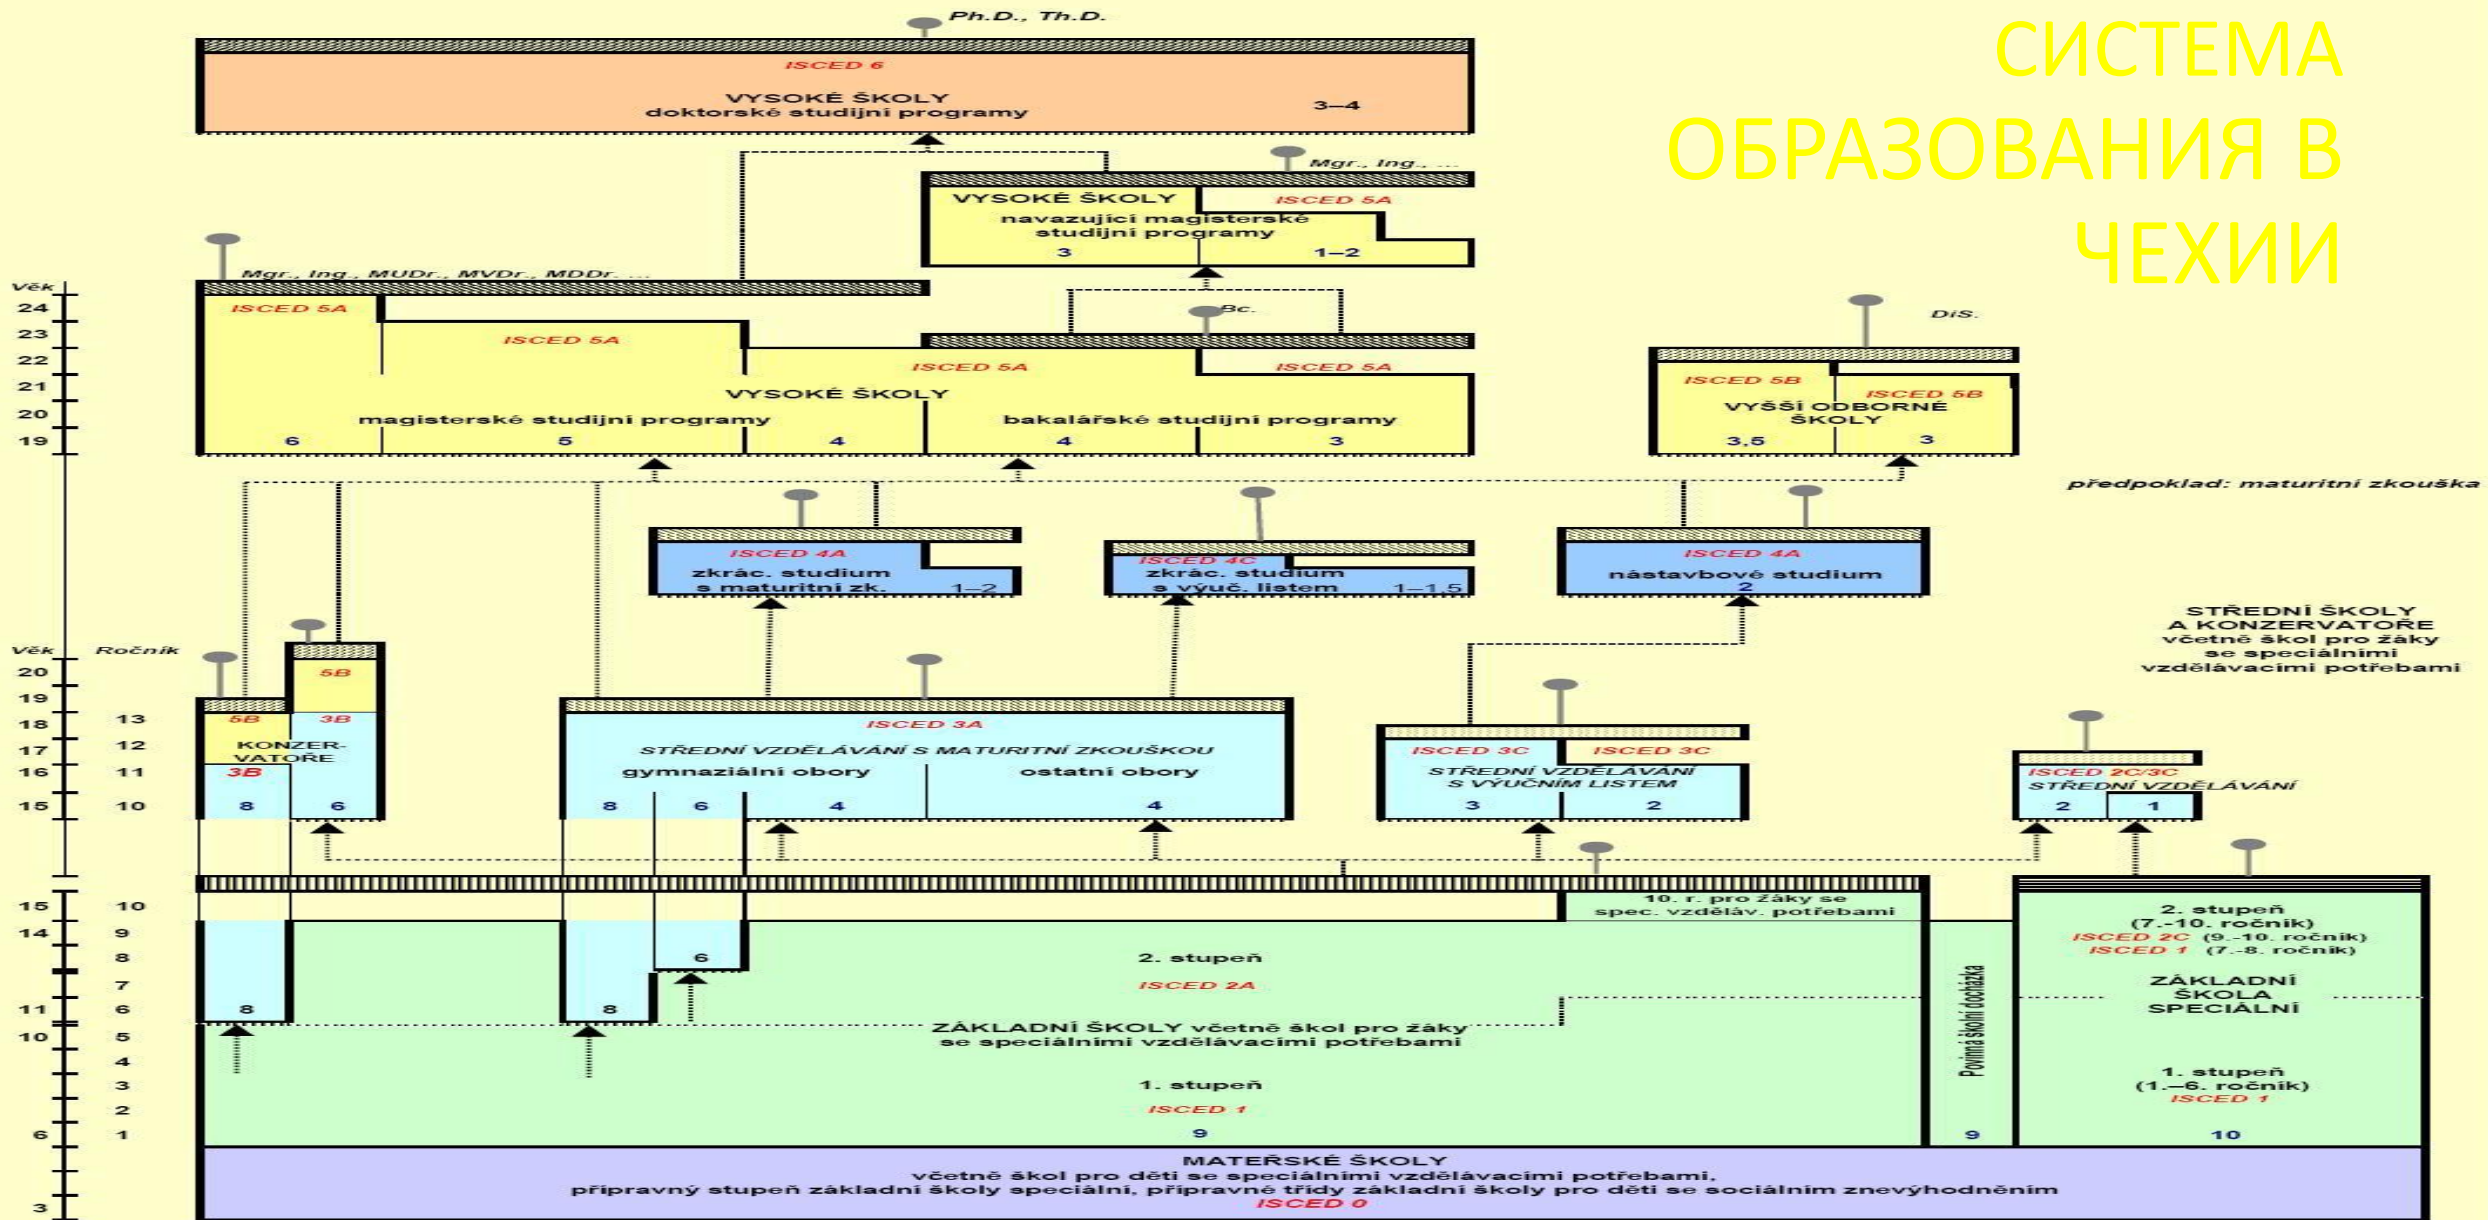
СИСТЕМА ОБРАЗОВАНИЯ В ЧЕХИИ

Ph.D., Th.D.

ISCED 6
VYSOKÉ ŠKOLY
doktorské studijní programy
3–4

Mgr., Ing., ...

VYSOKÉ ŠKOLY
ISCED 5A
navazující magisterské studijní programy
3
1–2

Mgr., Ing., MUDr., MVDr., MDDr., ...

Bc.

DiS.

Věk
24
23
22
21
20
19

ISCED 5A
ISCED 5A
ISCED 5A
ISCED 5A
VYSOKÉ ŠKOLY
magisterské studijní programy
bakalářské studijní programy
6
5
4
4
3

ISCED 5B
ISCED 5B
VYŠŠÍ ODBORNÉ ŠKOLY
3,5
3

předpoklad: maturitní zkouška

ISCED 4A
zkrác. studium s maturitní zk.
1–2

ISCED 4C
zkrác. studium s výuč. listem
1–1,5

ISCED 4A
nástavbové studium
2

STŘEDNÍ ŠKOLY A KONZERVATOŘE včetně škol pro žáky se speciálními vzdělávacími potřebami

Věk
Ročník
20
19
18 13
17 12
16 11
15 10

5B
5B
3B
KONZERVATOŘE
3B
8
6

ISCED 3A
STŘEDNÍ VZDĚLÁVÁNÍ S MATURITNÍ ZKOUŠKOU
gymnaziální obory
ostatní obory
8
6
4
4

ISCED 3C
ISCED 3C
STŘEDNÍ VZDĚLÁVÁNÍ S VÝUČNÍM LISTEM
3
2

ISCED 2C/3C
STŘEDNÍ VZDĚLÁVÁNÍ
2
1

15 10
14 9
8
7
11 6
10 5
4
3
2
6 1
3

10. r. pro žáky se spec. vzděláv. potřebami

6
8
8

2. stupeň
ISCED 2A
ZÁKLADNÍ ŠKOLY včetně škol pro žáky se speciálními vzdělávacími potřebami
1. stupeň
ISCED 1
9

Povinná školní docházka
9

2. stupeň
(7.–10. ročník)
ISCED 2C (9.–10. ročník)
ISCED 1 (7.–8. ročník)
ZÁKLADNÍ ŠKOLA SPECIÁLNÍ
1. stupeň
(1.–6. ročník)
ISCED 1
10

MATEŘSKÉ ŠKOLY
včetně škol pro děti se speciálními vzdělávacími potřebami,
přípravný stupeň základní školy speciální, přípravné třídy základní školy pro děti se sociálním znevýhodněním
ISCED 0